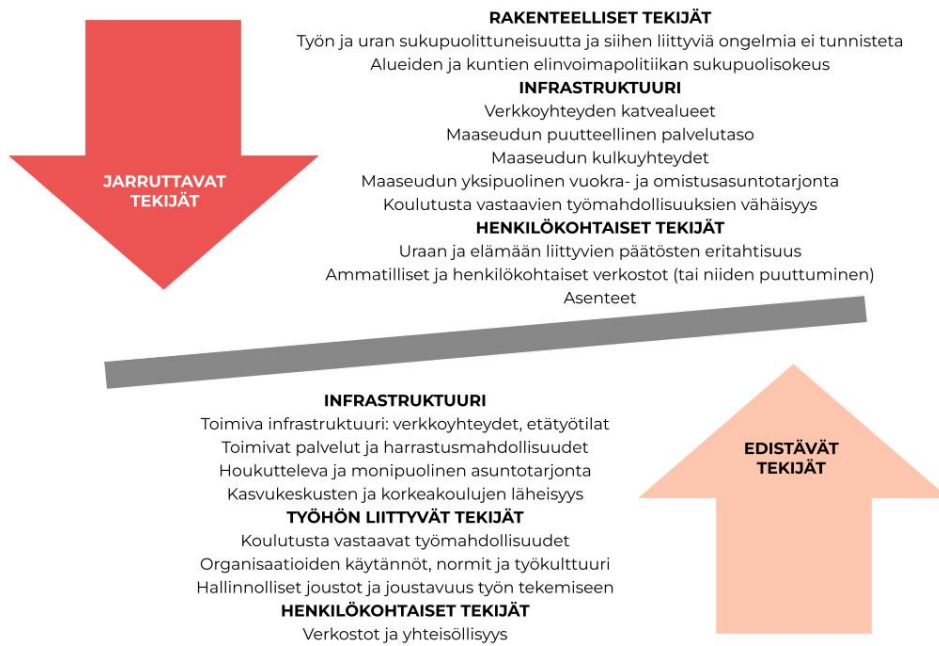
JARRUTTAVAT TEKIJÄT

RAKENTEELLISET TEKIJÄT
Työn ja uran sukupuolittuneisuutta ja siihen liittyviä ongelmia ei tunnisteta
Alueiden ja kuntien elinvoimapolitiikan sukupuolisokeus
INFRASTRUKTUURI
Verkkoyhteyden katvealueet
Maaseudun puutteellinen palvelutaso
Maaseudun kulkuyhteydet
Maaseudun yksipuolinen vuokra- ja omistusasuntotarjonta
Koulutusta vastaavien työmahdollisuuksien vähäisyys
HENKILÖKOHTAISET TEKIJÄT
Uraan ja elämään liittyvien päätösten eritahtisuus
Ammatilliset ja henkilökohtaiset verkostot (tai niiden puuttuminen)
Asenteet

INFRASTRUKTUURI
Toimiva infrastruktuuri: verkkoyhteydet, etätyötilat
Toimivat palvelut ja harrastusmahdollisuudet
Houkutteleva ja monipuolinen asuntotarjonta
Kasvukeskusten ja korkeakoulujen läheisyys
TYÖHÖN LIITTYVÄT TEKIJÄT
Koulutusta vastaavat työmahdollisuudet
Organisaatioiden käytännöt, normit ja työkulttuuri
Hallinnolliset joustot ja joustavuus työn tekemiseen
HENKILÖKOHTAISET TEKIJÄT
Verkostot ja yhteisöllisyys

EDISTÄVÄT TEKIJÄT